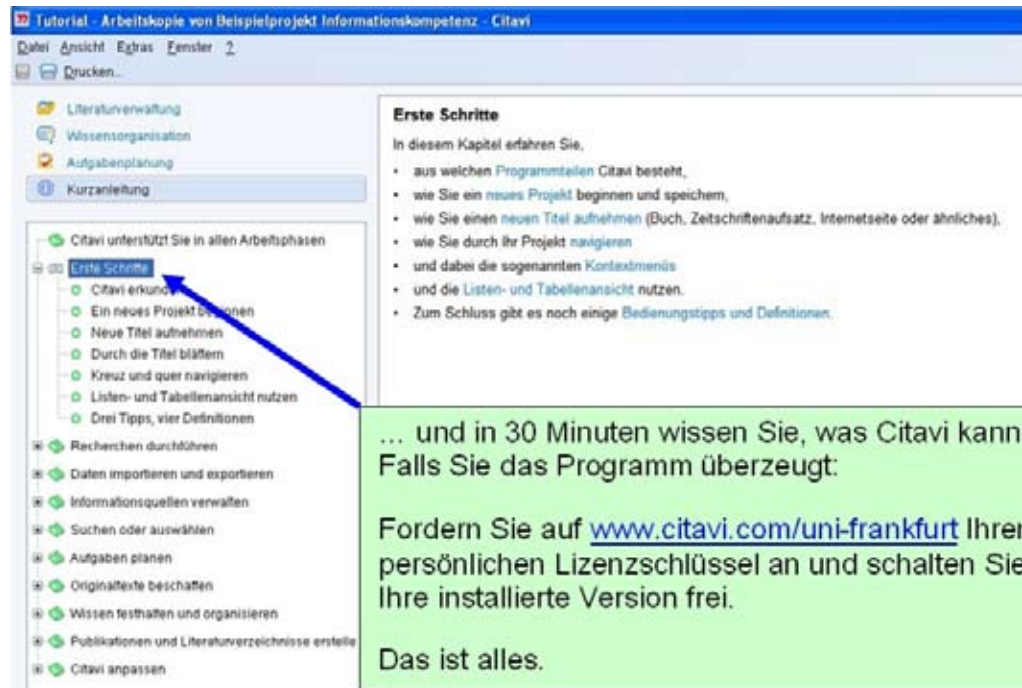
Tutorial - Arbeitskopie von Beispielprojekt Informationskompetenz - Citavi

Datei Ansicht Extras Fenster ?

Drucken...

Literaturverwaltung
Wissensorganisation
Aufgabenplanung
Kurzanleitung

Citavi unterstützt Sie in allen Arbeitsphasen
Erste Schritte
Citavi erkund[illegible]
Ein neues Projekt be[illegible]nen
Neue Titel aufnehmen
Durch die Titel blättern
Kreuz und quer navigieren
Listen- und Tabellenansicht nutzen
Drei Tipps, vier Definitionen
Recherchen durchführen
Daten importieren und exportieren
Informationsquellen verwalten
Suchen oder auswählen
Aufgaben planen
Originaltexte beschaffen
Wissen festhalten und organisieren
Publikationen und Literaturverzeichnisse erstelle
Citavi anpassen

Erste Schritte

In diesem Kapitel erfahren Sie,

- aus welchen Programmteilen Citavi besteht,
- wie Sie ein neues Projekt beginnen und speichern,
- wie Sie einen neuen Titel aufnehmen (Buch, Zeitschriftenaufsatz, Internetseite oder ähnliches),
- wie Sie durch Ihr Projekt navigieren
- und dabei die sogenannten Kontextmenüs
- und die Listen- und Tabellenansicht nutzen.
- Zum Schluss gibt es noch einige Bedienungstipps und Definitionen.

... und in 30 Minuten wissen Sie, was Citavi kann
Falls Sie das Programm überzeugt:

Fordern Sie auf www.citavi.com/uni-frankfurt Ihre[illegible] persönlichen Lizenzschlüssel an und schalten Sie Ihre installierte Version frei.

Das ist alles.